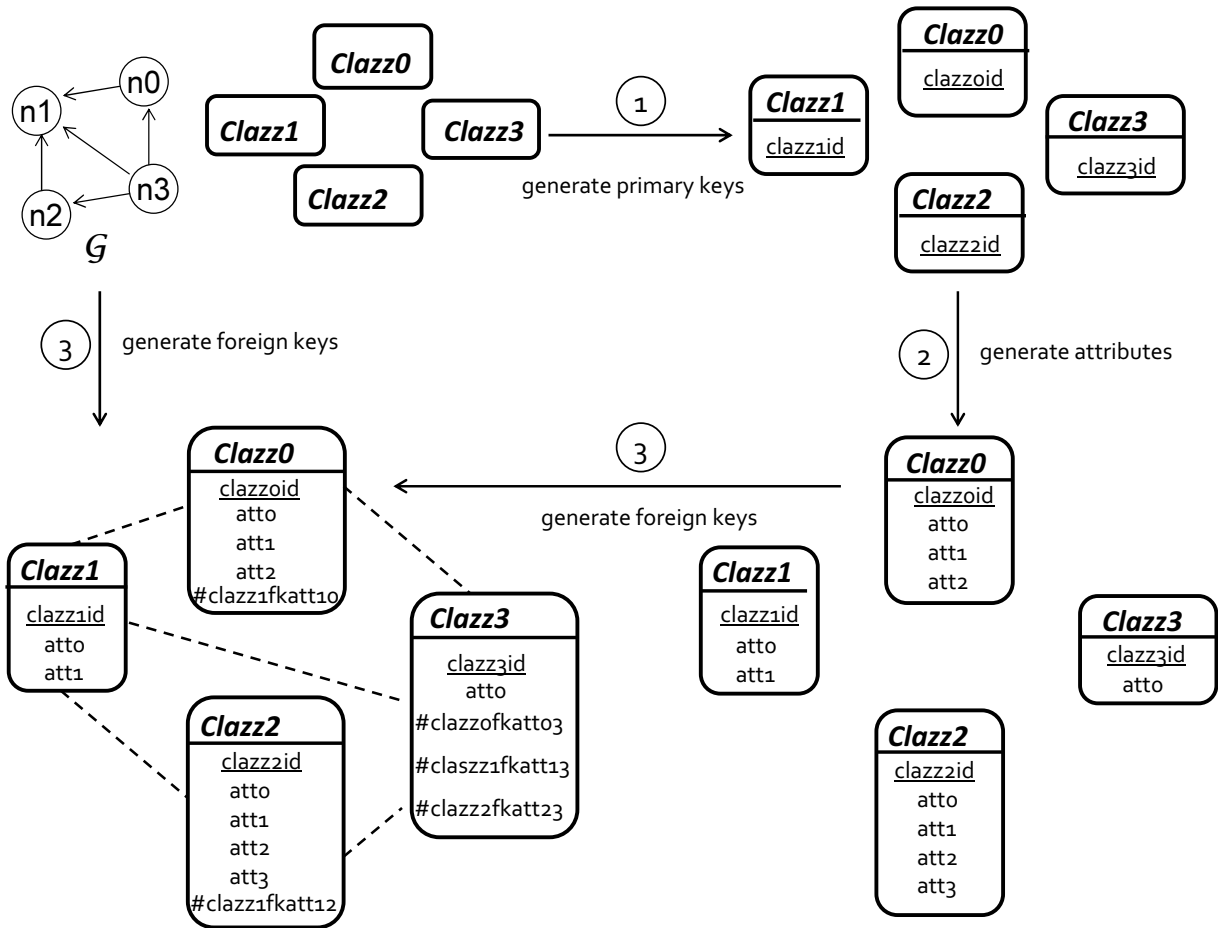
n0
n1
n2
n3
$\mathcal{G}$

Clazz0
Clazz1
Clazz3
Clazz2

1
generate primary keys

Clazz0
clazz0id
Clazz1
clazz1id
Clazz3
clazz3id
Clazz2
clazz2id

3
generate foreign keys

2
generate attributes

3
generate foreign keys

Clazz0
clazz0id
att0
att1
att2
#clazz1fkatt10

Clazz1
clazz1id
att0
att1

Clazz3
clazz3id
att0
#clazz0fkatt03
#claszz1fkatt13
#clazz2fkatt23

Clazz2
clazz2id
att0
att1
att2
att3
#clazz1fkatt12

Clazz0
clazz0id
att0
att1
att2

Clazz1
clazz1id
att0
att1

Clazz3
clazz3id
att0

Clazz2
clazz2id
att0
att1
att2
att3